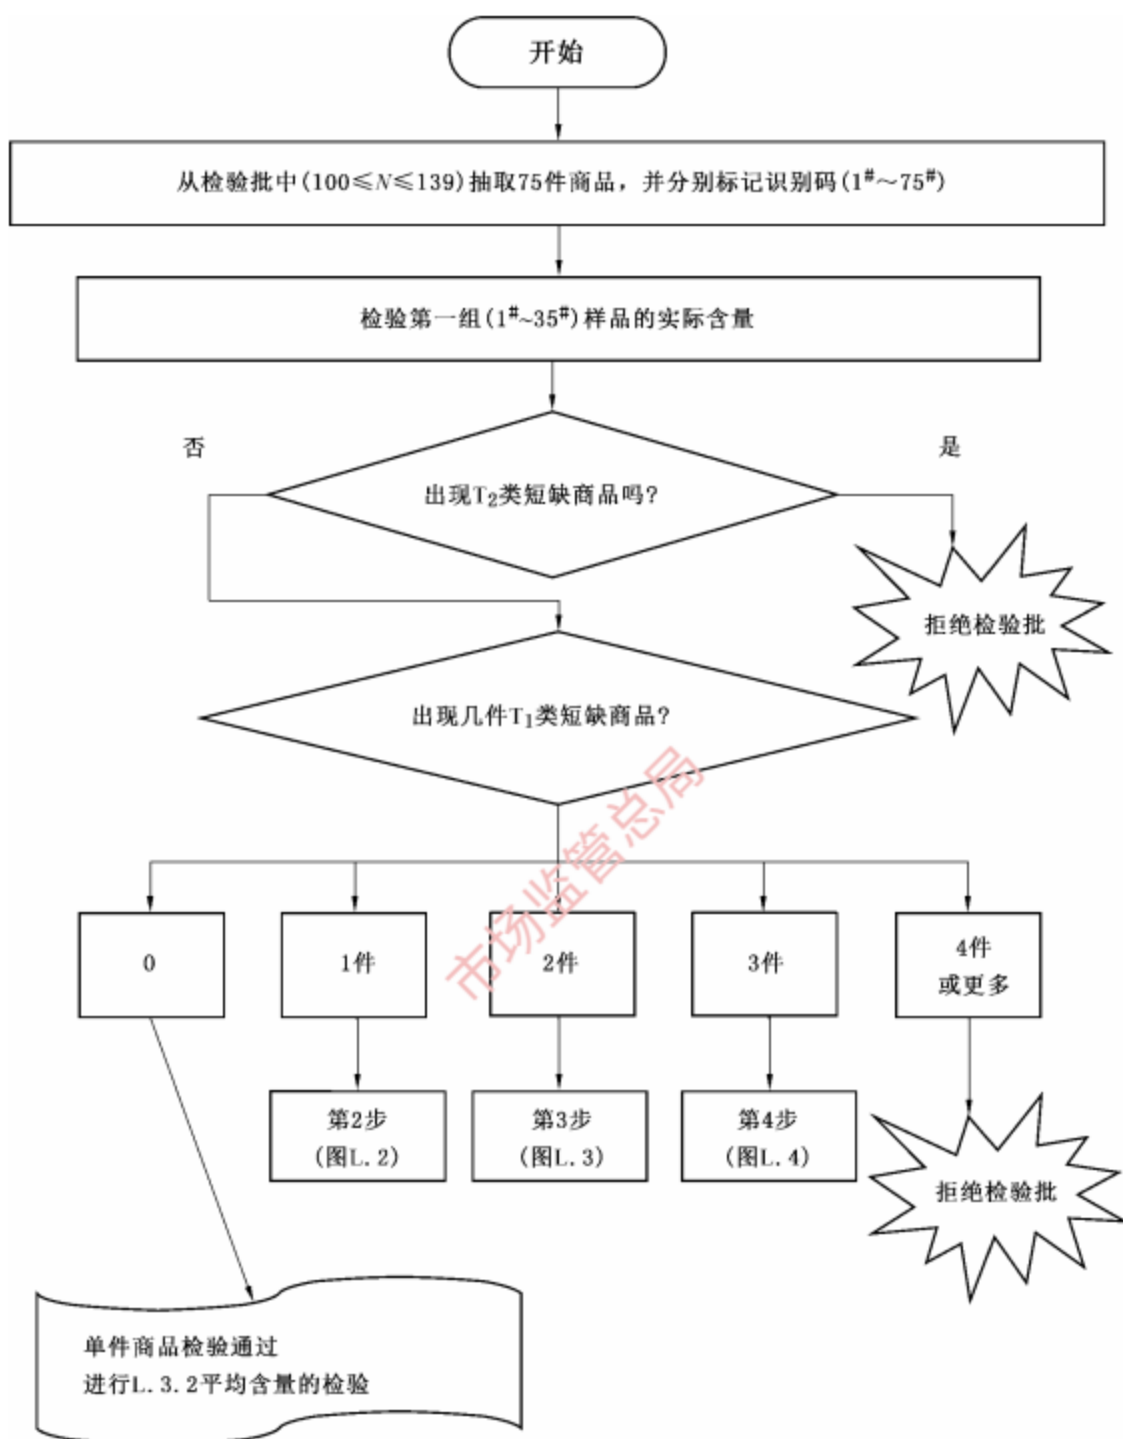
开始

从检验批中(100≤$N$≤139)抽取75件商品，并分别标记识别码(1#～75#)

检验第一组(1#～35#)样品的实际含量

否

是

出现$T_2$类短缺商品吗?

拒绝检验批

出现几件$T_1$类短缺商品?

市场监管总局

0

1件

2件

3件

4件或更多

第2步(图L.2)

第3步(图L.3)

第4步(图L.4)

拒绝检验批

单件商品检验通过
进行L.3.2平均含量的检验